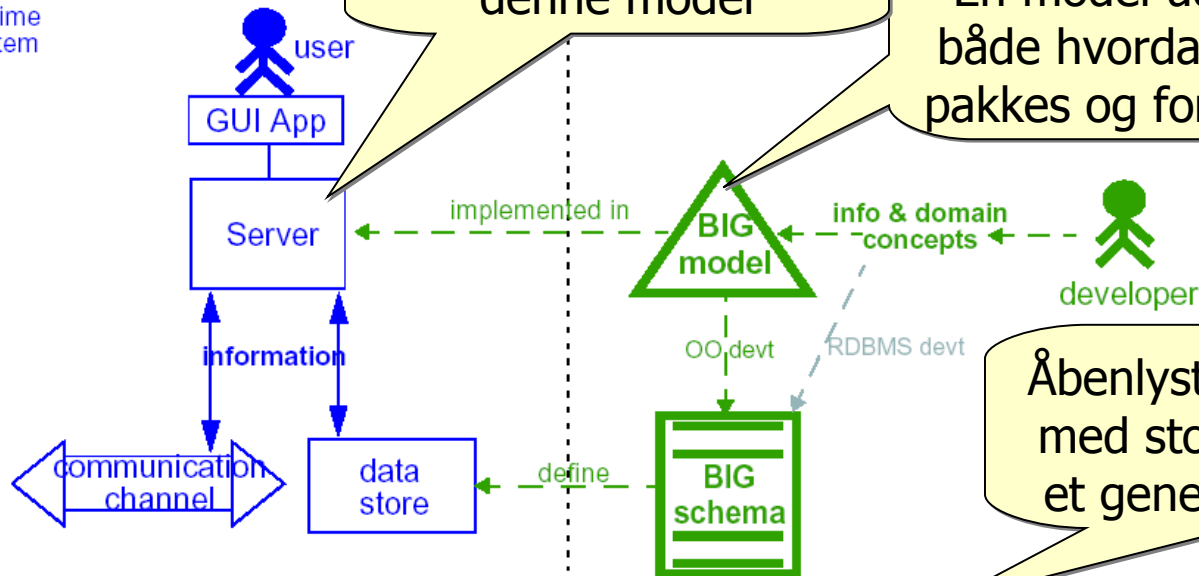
ime
tem

user

GUI App

Server

information

communication channel

data store

define model

implemented in

BIG model

info & domain concepts

developer

OO devt

RDBMS devt

BIG schema

define

En model a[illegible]
både hvorda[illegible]
pakkes og for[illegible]

Åbenlyst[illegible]
med sto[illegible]
et gene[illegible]